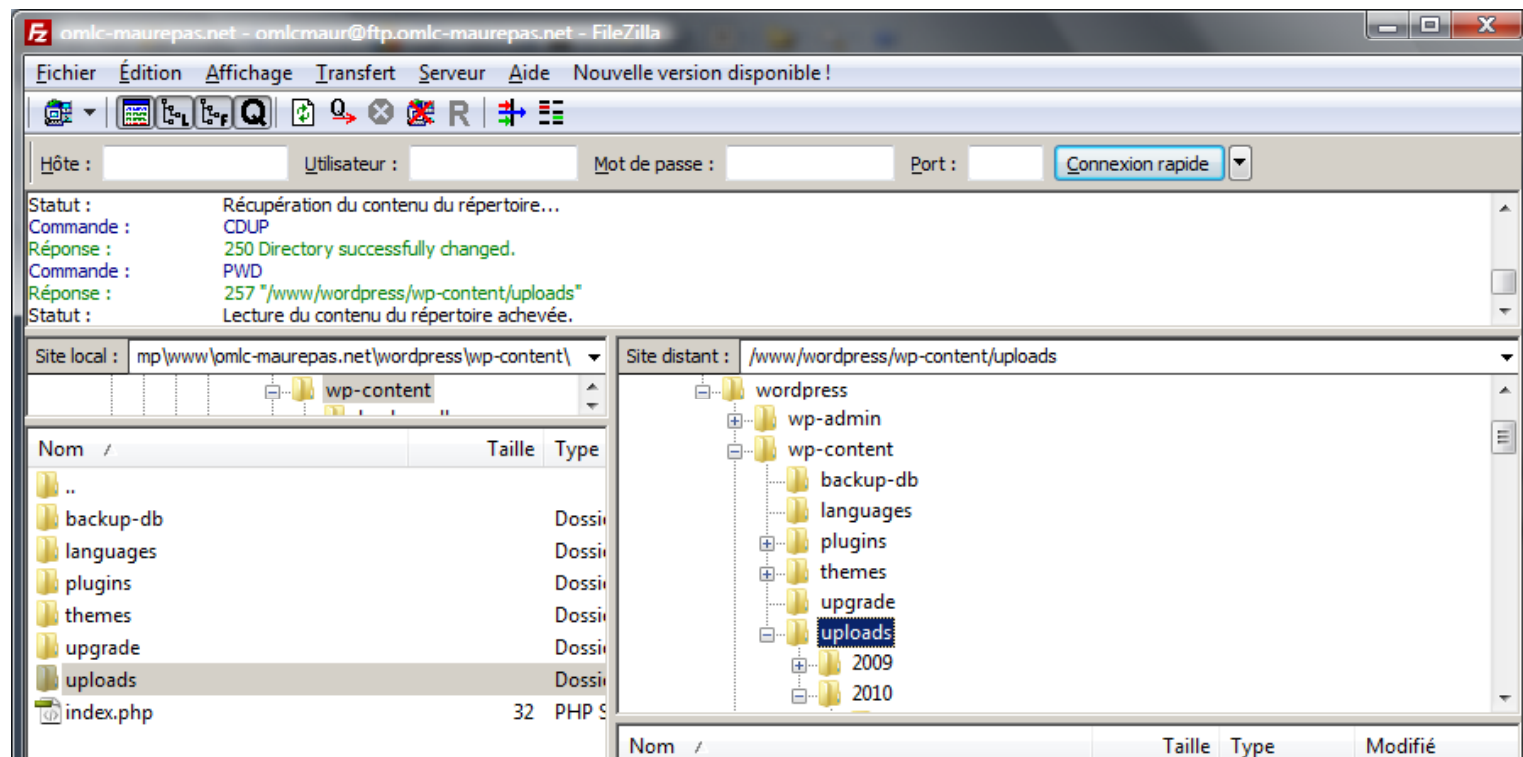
omlc-maurepas.net - omlcmaur@ftp.omlc-maurepas.net - FileZilla

Fichier Édition Affichage Transfert Serveur Aide Nouvelle version disponible !

Hôte : Utilisateur : Mot de passe : Port : Connexion rapide

Statut : Récupération du contenu du répertoire...
Commande : CDUP
Réponse : 250 Directory successfully changed.
Commande : PWD
Réponse : 257 "/www/wordpress/wp-content/uploads"
Statut : Lecture du contenu du répertoire achevée.

Site local : mp\www\omlc-maurepas.net\wordpress\wp-content\

wp-content

| Nom | Taille | Type |
|---|---|---|
| .. | | |
| backup-db | | Dossi |
| languages | | Dossi |
| plugins | | Dossi |
| themes | | Dossi |
| upgrade | | Dossi |
| uploads | | Dossi |
| index.php | 32 | PHP S |

Site distant : /www/wordpress/wp-content/uploads

wordpress
wp-admin
wp-content
backup-db
languages
plugins
themes
upgrade
uploads
2009
2010

| Nom | Taille | Type | Modifié |
|---|---|---|---|